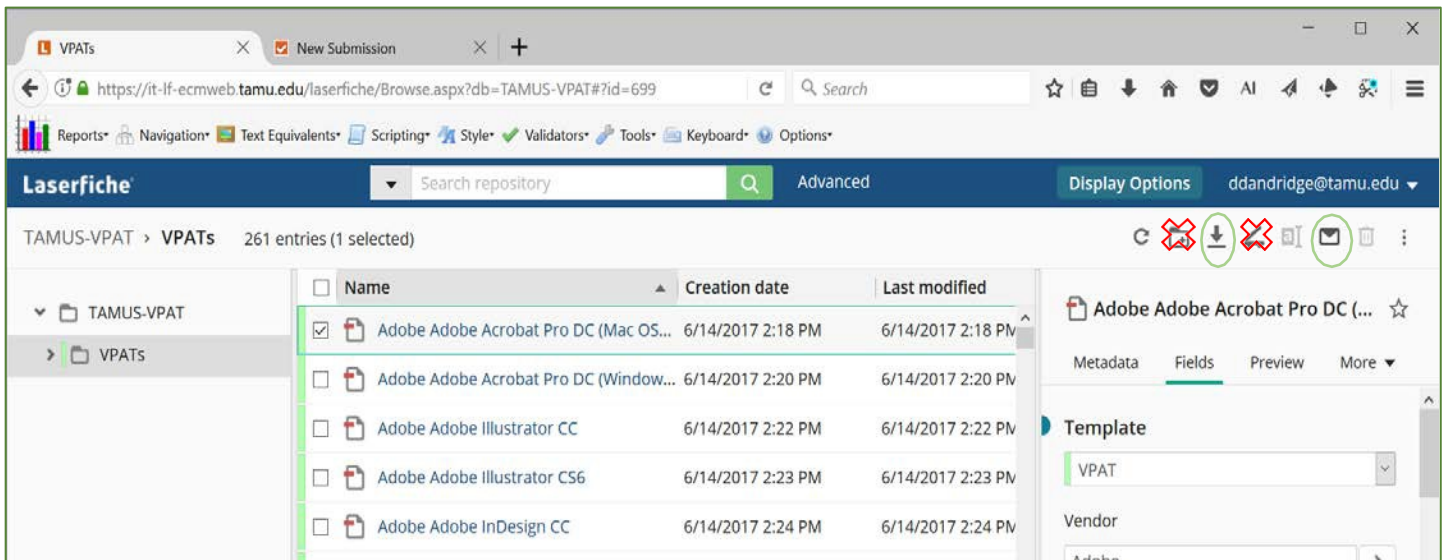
VPATs
New Submission
+
https://it-lf-ecmweb.tamu.edu/laserfiche/Browse.aspx?db=TAMUS-VPAT#?id=699
Search
AI
Reports• Navigation• Text Equivalents• Scripting• Style• Validators• Tools• Keyboard• Options•

Laserfiche
Search repository
Advanced
Display Options
ddandridge@tamu.edu

TAMUS-VPAT › VPATs 261 entries (1 selected)

TAMUS-VPAT
VPATs

| Name | Creation date | Last modified |
|---|---|---|
| Adobe Adobe Acrobat Pro DC (Mac OS... | 6/14/2017 2:18 PM | 6/14/2017 2:18 PM |
| Adobe Adobe Acrobat Pro DC (Window... | 6/14/2017 2:20 PM | 6/14/2017 2:20 PM |
| Adobe Adobe Illustrator CC | 6/14/2017 2:22 PM | 6/14/2017 2:22 PM |
| Adobe Adobe Illustrator CS6 | 6/14/2017 2:23 PM | 6/14/2017 2:23 PM |
| Adobe Adobe InDesign CC | 6/14/2017 2:24 PM | 6/14/2017 2:24 PM |

Adobe Adobe Acrobat Pro DC (...
Metadata Fields Preview More
Template
VPAT
Vendor
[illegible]